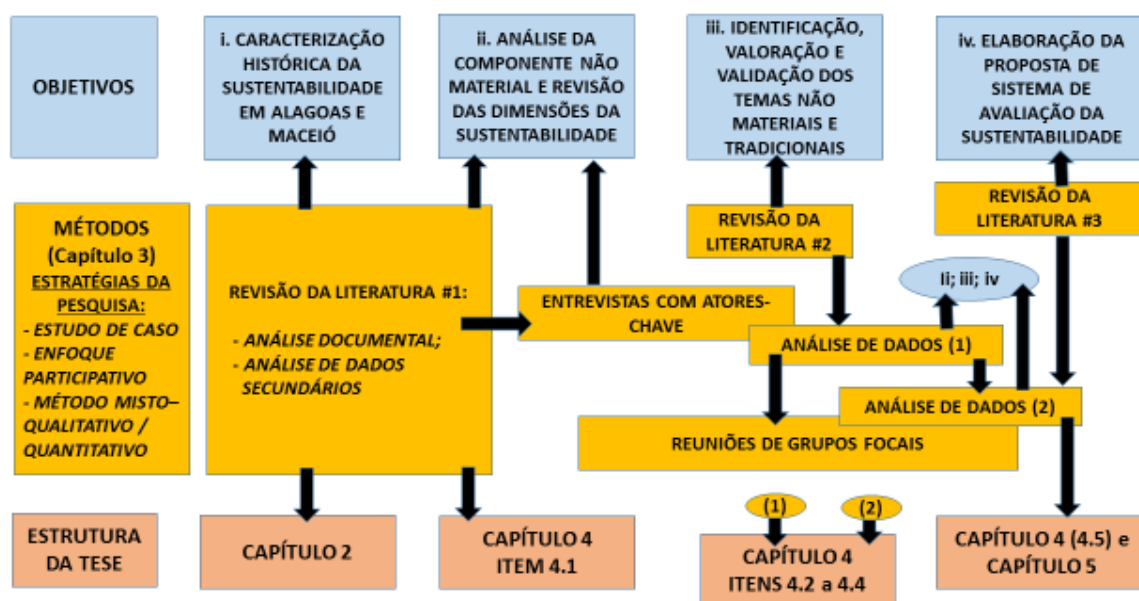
OBJETIVOS

i. CARACTERIZAÇÃO HISTÓRICA DA SUSTENTABILIDADE EM ALAGOAS E MACEIÓ

ii. ANÁLISE DA COMPONENTE NÃO MATERIAL E REVISÃO DAS DIMENSÕES DA SUSTENTABILIDADE

iii. IDENTIFICAÇÃO, VALORAÇÃO E VALIDAÇÃO DOS TEMAS NÃO MATERIAIS E TRADICIONAIS

iv. ELABORAÇÃO DA PROPOSTA DE SISTEMA DE AVALIAÇÃO DA SUSTENTABILIDADE

MÉTODOS (Capítulo 3)
ESTRATÉGIAS DA PESQUISA:
- ESTUDO DE CASO
- ENFOQUE PARTICIPATIVO
- MÉTODO MISTO– QUALITATIVO / QUANTITATIVO

REVISÃO DA LITERATURA #1:
- ANÁLISE DOCUMENTAL;
- ANÁLISE DE DADOS SECUNDÁRIOS

ENTREVISTAS COM ATORES-CHAVE

REVISÃO DA LITERATURA #2

REVISÃO DA LITERATURA #3

Ii; iii; iv

ANÁLISE DE DADOS (1)

ANÁLISE DE DADOS (2)

REUNIÕES DE GRUPOS FOCAIS

ESTRUTURA DA TESE

CAPÍTULO 2

CAPÍTULO 4 ITEM 4.1

(1)

(2)

CAPÍTULO 4 ITENS 4.2 a 4.4

CAPÍTULO 4 (4.5) e CAPÍTULO 5